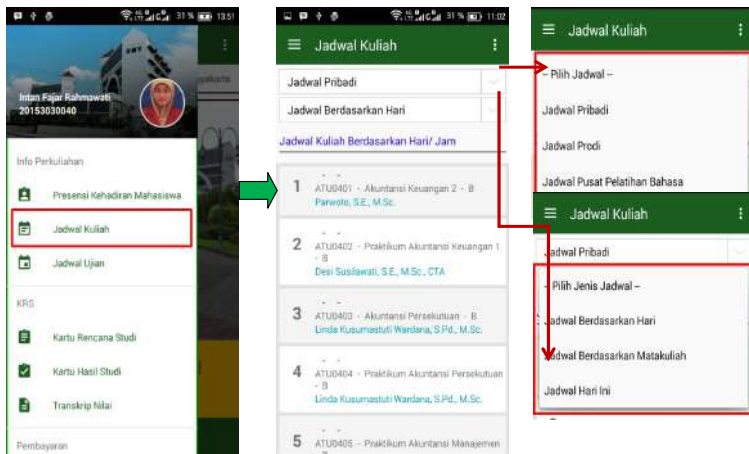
31% 13:51

Intan Fajar Rahmawati
20153030040

Info Perkuliahan

Presensi Kehadiran Mahasiswa

Jadwal Kuliah

Jadwal Ujian

KRS

Kartu Rencana Studi

Kartu Hasil Studi

Transkrip Nilai

Pembayaran

31% 11:02

Jadwal Kuliah

Jadwal Pribadi

Jadwal Berdasarkan Hari

Jadwal Kuliah Berdasarkan Hari/ Jam

1 - -
ATU0401 - Akuntansi Keuangan 2 - B
Parwoto, S.E., M.Sc.

2 - -
ATU0402 - Praktikum Akuntansi Keuangan 1 - B
Desi Susilawati, S.E., M.Sc., CTA

3 - -
ATU0403 - Akuntansi Persekutuan - B
Linda Kusumastuti Wardana, S.Pd., M.Sc.

4 - -
ATU0404 - Praktikum Akuntansi Persekutuan - B
Linda Kusumastuti Wardana, S.Pd., M.Sc.

5 - -
ATU0405 - Praktikum Akuntansi Manajemen

Jadwal Kuliah

– Pilih Jadwal –

Jadwal Pribadi

Jadwal Prodi

Jadwal Pusat Pelatihan Bahasa

Jadwal Kuliah

Jadwal Pribadi

– Pilih Jenis Jadwal –

Jadwal Berdasarkan Hari

Jadwal Berdasarkan Matakuliah

Jadwal Hari Ini